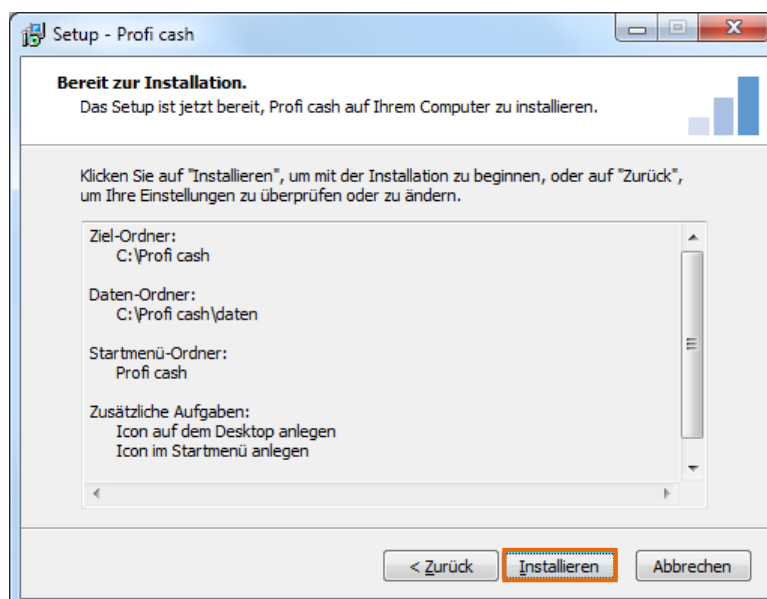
Setup - Profi cash

Bereit zur Installation.
Das Setup ist jetzt bereit, Profi cash auf Ihrem Computer zu installieren.

Klicken Sie auf "Installieren", um mit der Installation zu beginnen, oder auf "Zurück", um Ihre Einstellungen zu überprüfen oder zu ändern.

Ziel-Ordner:
C:\Profi cash

Daten-Ordner:
C:\Profi cash\daten

Startmenü-Ordner:
Profi cash

Zusätzliche Aufgaben:
Icon auf dem Desktop anlegen
Icon im Startmenü anlegen

< Zurück
Installieren
Abbrechen